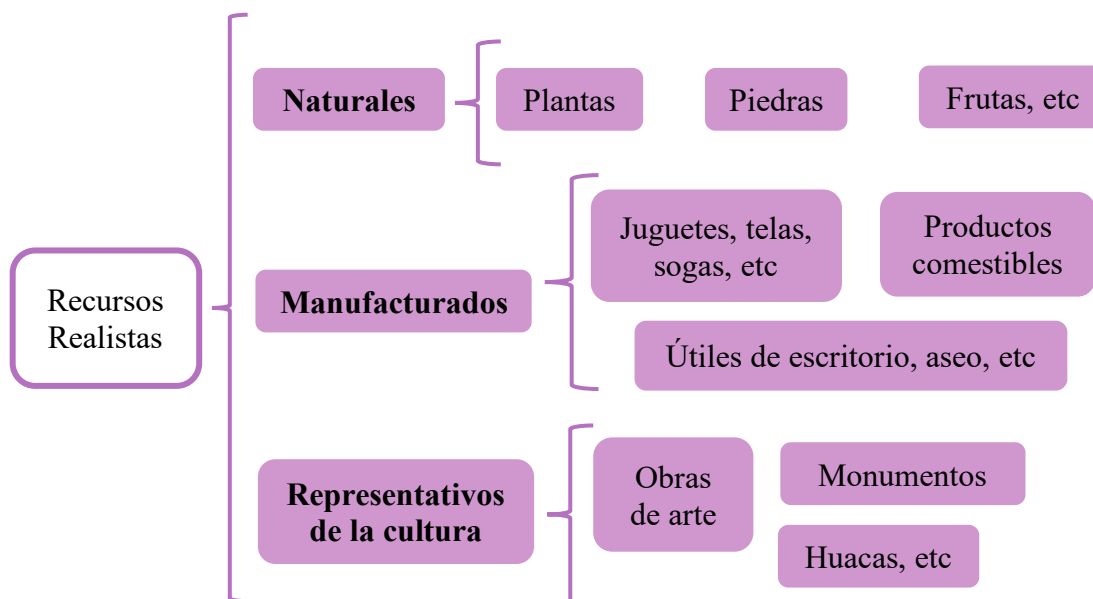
Recursos Realistas

Naturales

Plantas

Piedras

Frutas, etc

Manufacturados

Juguetes, telas, sogas, etc

Productos comestibles

Útiles de escritorio, aseo, etc

Representativos de la cultura

Obras de arte

Monumentos

Huacas, etc